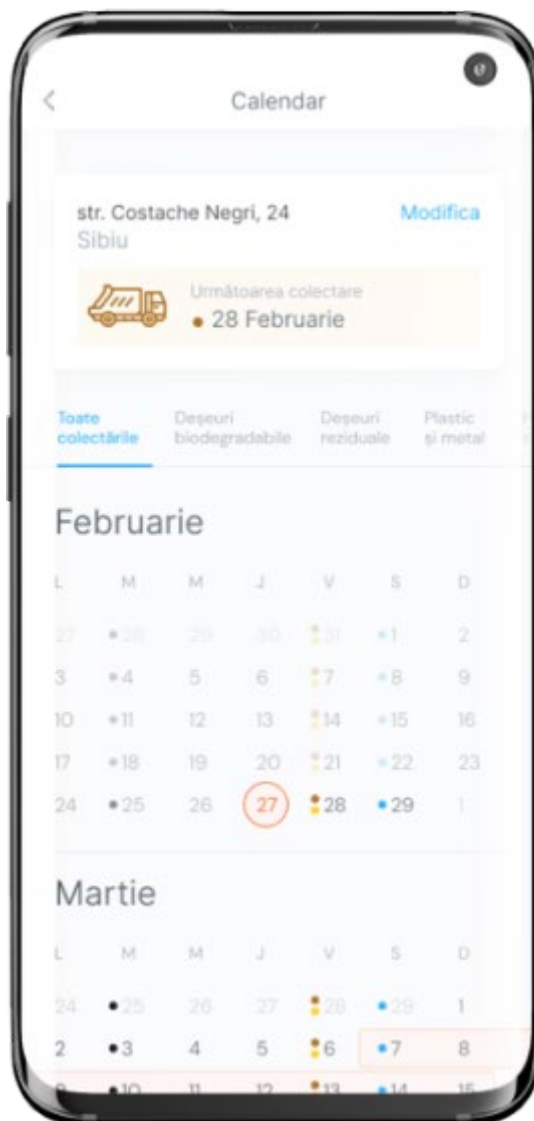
Calendar

str. Costache Negri, 24
Sibiu
Modifica

Următoarea colectare
28 Februarie

Toate colectările
Deșeuri biodegradabile
Deșeuri reziduale
Plastic și metal

Februarie

| L | M | M | J | V | S | D |
|---|---|---|---|---|---|---|
| 27 | 28 | 29 | 30 | 31 | 1 | 2 |
| 3 | 4 | 5 | 6 | 7 | 8 | 9 |
| 10 | 11 | 12 | 13 | 14 | 15 | 16 |
| 17 | 18 | 19 | 20 | 21 | 22 | 23 |
| 24 | 25 | 26 | 27 | 28 | 29 | 1 |

Martie

| L | M | M | J | V | S | D |
|---|---|---|---|---|---|---|
| 24 | 25 | 26 | 27 | 28 | 29 | 1 |
| 2 | 3 | 4 | 5 | 6 | 7 | 8 |
| 9 | 10 | 11 | 12 | 13 | 14 | 15 |